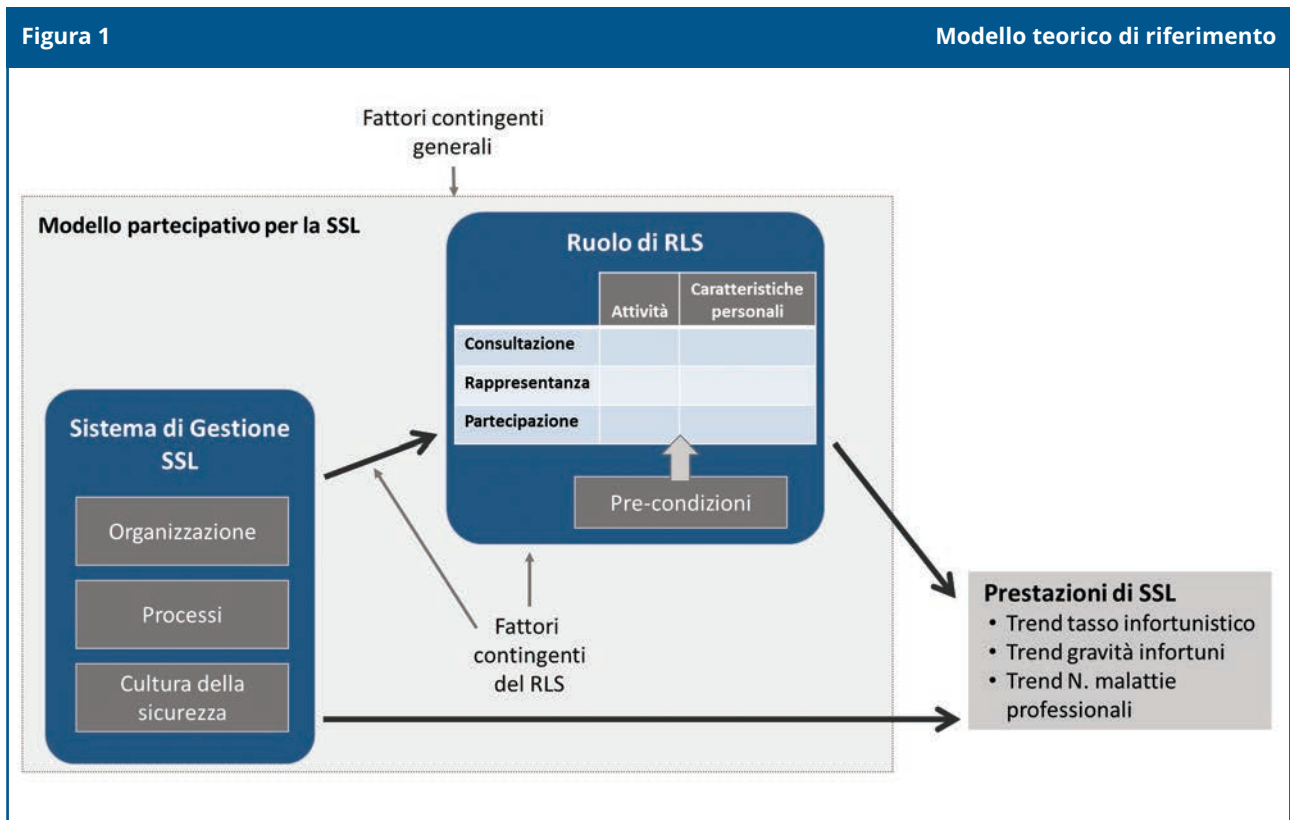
Figura 1

Modello teorico di riferimento

Fattori contingenti generali

Modello partecipativo per la SSL

Ruolo di RLS

| | Attività | Caratteristiche personali |
|---|---|---|
| Consultazione | | |
| Rappresentanza | | |
| Partecipazione | | |

Pre-condizioni

Sistema di Gestione SSL

Organizzazione

Processi

Cultura della sicurezza

Fattori contingenti del RLS

Prestazioni di SSL
• Trend tasso infortunistico
• Trend gravità infortuni
• Trend N. malattie professionali